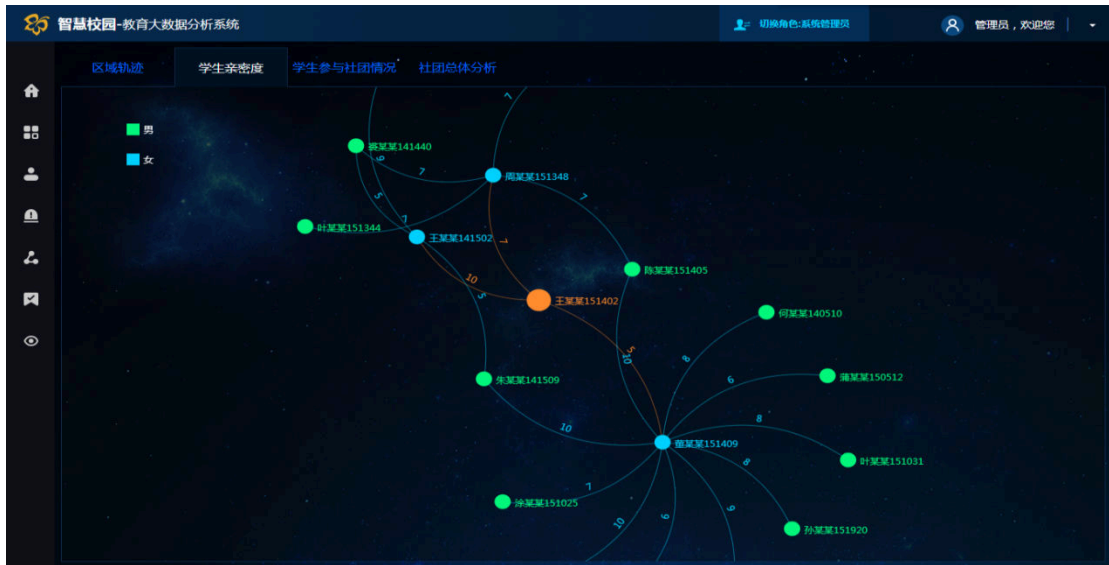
智慧校园-教育大数据分析系统

切换角色:系统管理员

管理员，欢迎您

区域轨迹 学生亲密度 学生参与社团情况 社团总体分析

男

女

蒋某某141440

周某某151348

叶某某151344

王某某141502

王某某151402

陈某某151405

何某某140510

朱某某141509

蒲某某150512

董某某151409

叶某某151031

涂某某151025

孙某某151920

7
9
7
5
7
7
7
10
5
5
10
8
6
8
8
10
7
10
6
9